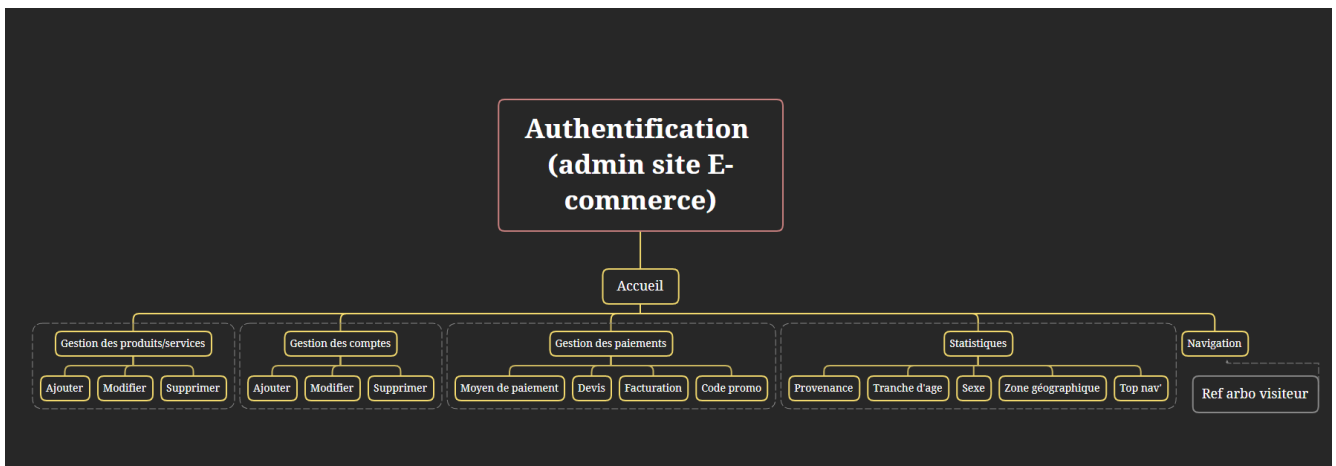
Authentification (admin site E-commerce)

Accueil

Gestion des produits/services

Ajouter

Modifier

Supprimer

Gestion des comptes

Ajouter

Modifier

Supprimer

Gestion des paiements

Moyen de paiement

Devis

Facturation

Code promo

Statistiques

Provenance

Tranche d'age

Sexe

Zone géographique

Top nav'

Navigation

Ref arbo visiteur